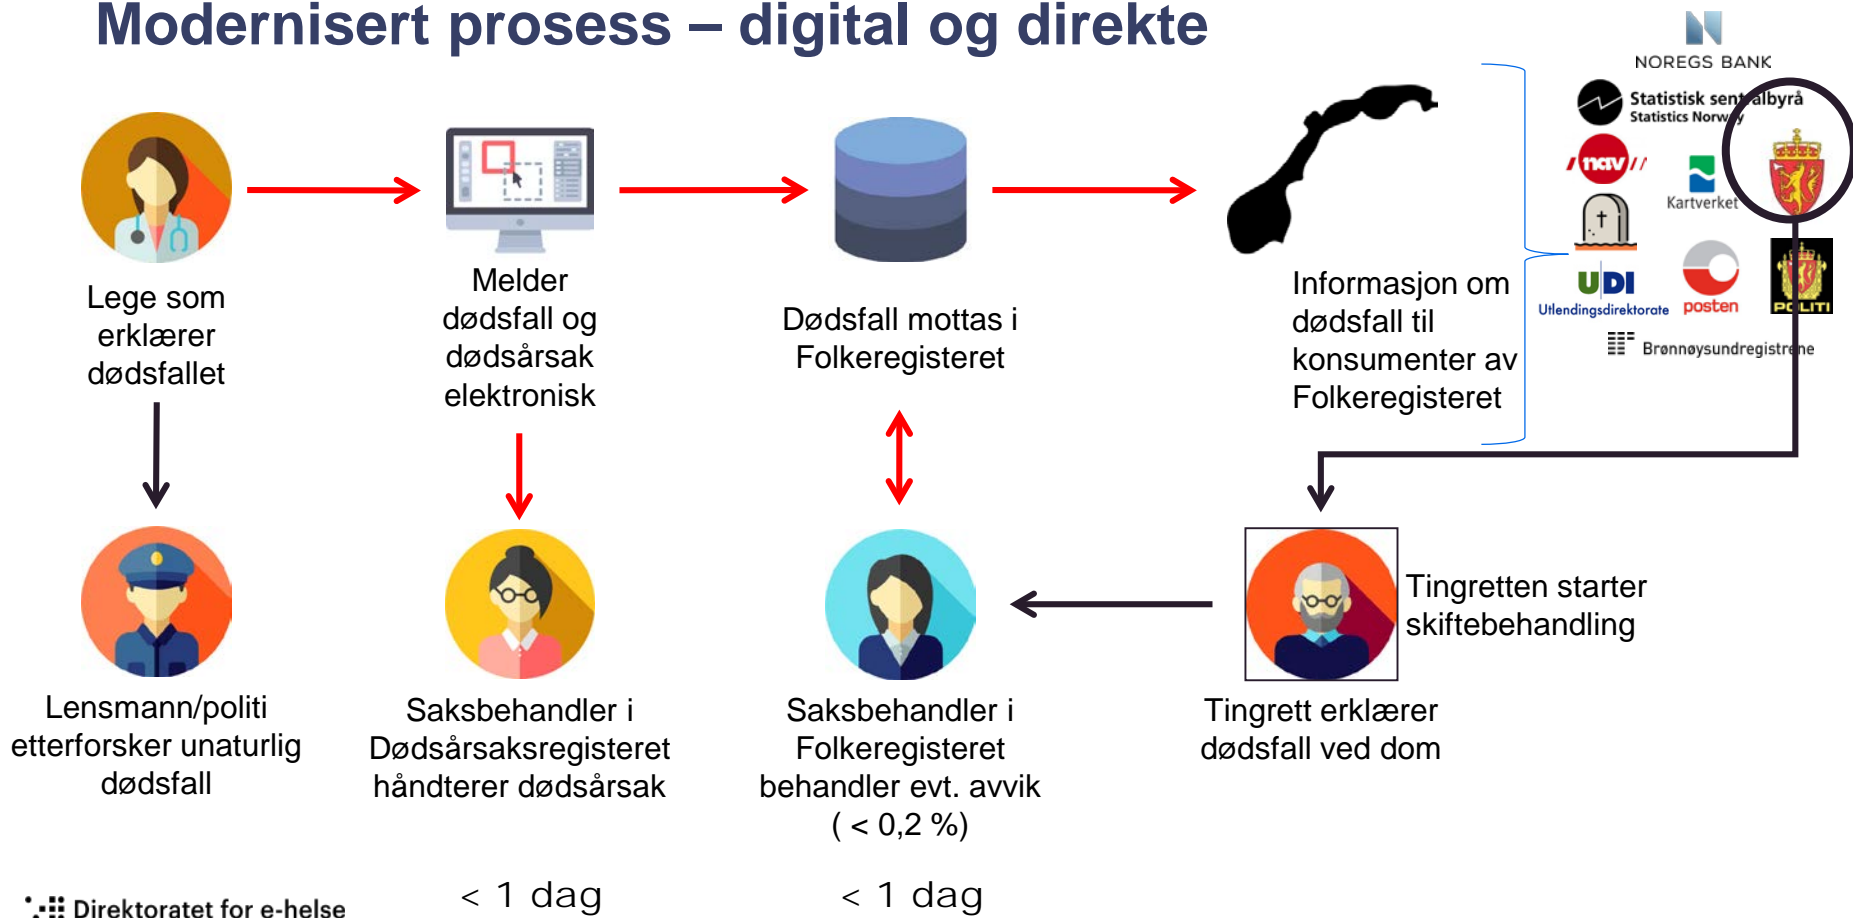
Modernisert prosess – digital og direkte

Lege som erklærer dødsfallet

Melder dødsfall og dødsårsak elektronisk

Dødsfall mottas i Folkeregisteret

Informasjon om dødsfall til konsumenter av Folkeregisteret

NOREGS BANK

Statistisk sentralbyrå
Statistics Norway

nav

Kartverket

UDI
Utlendingsdirektoratet

posten

POLITI

Brønnøysundregistrene

Lensmann/politi etterforsker unaturlig dødsfall

Saksbehandler i Dødsårsaksregisteret håndterer dødsårsak

Saksbehandler i Folkeregisteret behandler evt. avvik ( < 0,2 %)

Tingretten starter skiftebehandling

Tingrett erklærer dødsfall ved dom

Direktoratet for e-helse

< 1 dag

< 1 dag